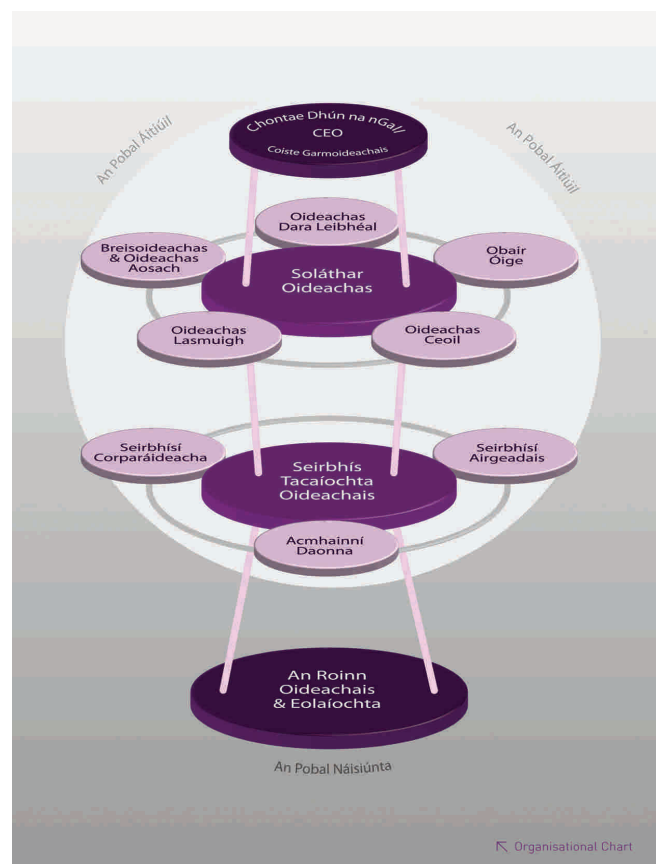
An Pobal Áitiúil

Chontae Dhún na nGall
CEO
Coiste Garmoideachais

An Pobal Áitiúil

Oideachas Dara Leibhéal

Breisoideachas & Oideachas Aosach

Soláthar Oideachas

Obair Óige

Oideachas Lasmuigh

Oideachas Ceoil

Seirbhísí Corparáideacha

Seirbhís Tacaíochta Oideachais

Seirbhísí Airgeadais

Acmhainní Daonna

An Roinn Oideachais & Eolaíochta

An Pobal Náisiúnta

Organisational Chart